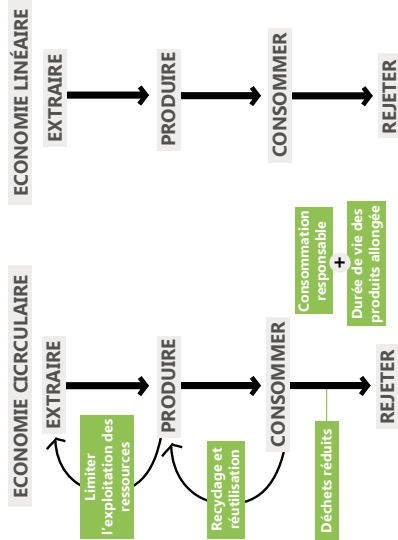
ECONOMIE LINÉAIRE

EXTRAIRE

PRODUIRE

CONSOMMER

REJETER

ECONOMIE CICRCULAIRE

EXTRAIRE

PRODUIRE

CONSOMMER

REJETER

Limiter l'exploitation des ressources

Recyclage et réutilisation

Déchets réduits

Consommation responsable

+

Durée de vie des produits allongée